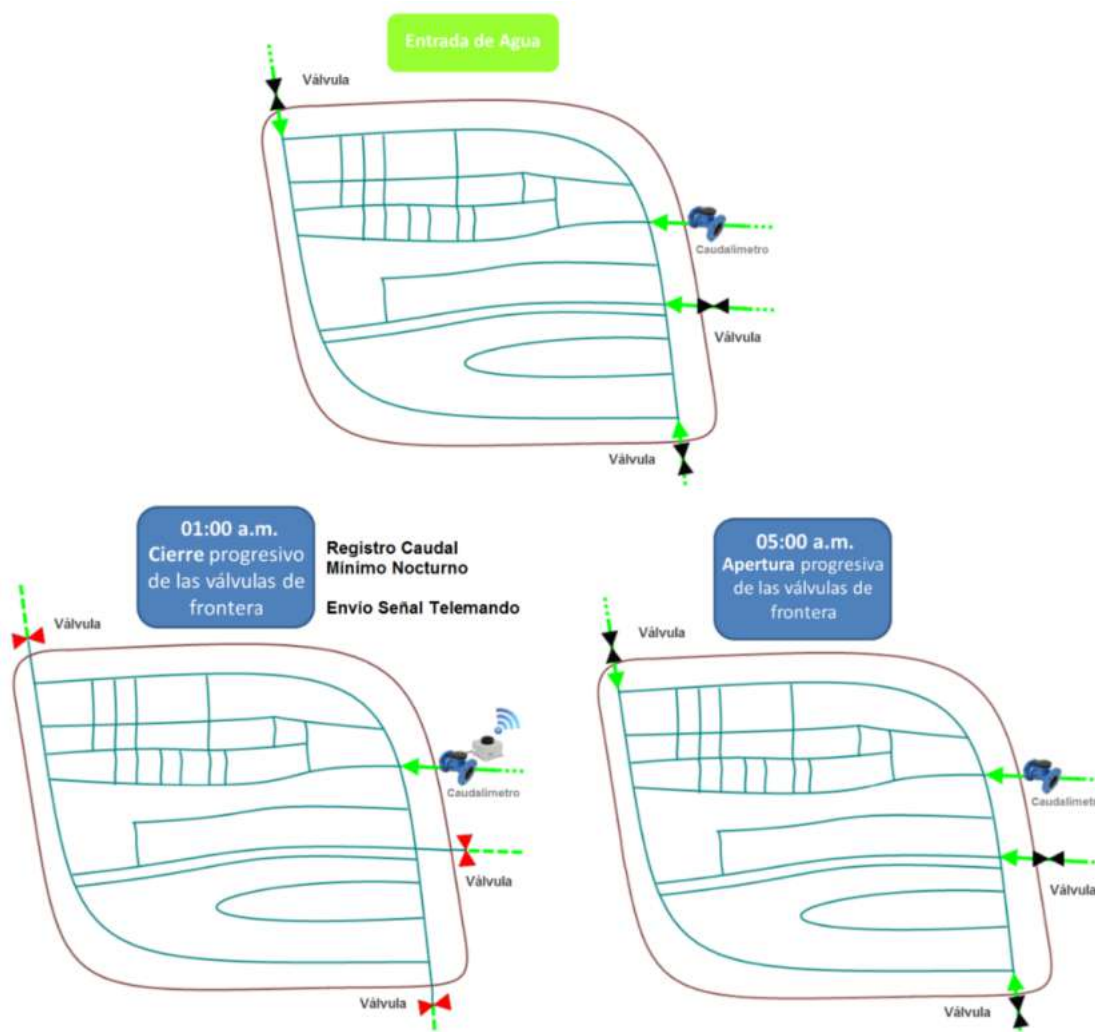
Entrada de Agua

Válvula

Caudalimetro

Válvula

Válvula

01:00 a.m.
Cierre progresivo de las válvulas de frontera

Registro Caudal
Mínimo Nocturno

Envio Señal Telemando

Válvula

Caudalimetro

Válvula

Válvula

05:00 a.m.
Apertura progresiva de las válvulas de frontera

Válvula

Caudalimet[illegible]

Válvul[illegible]

Válvula